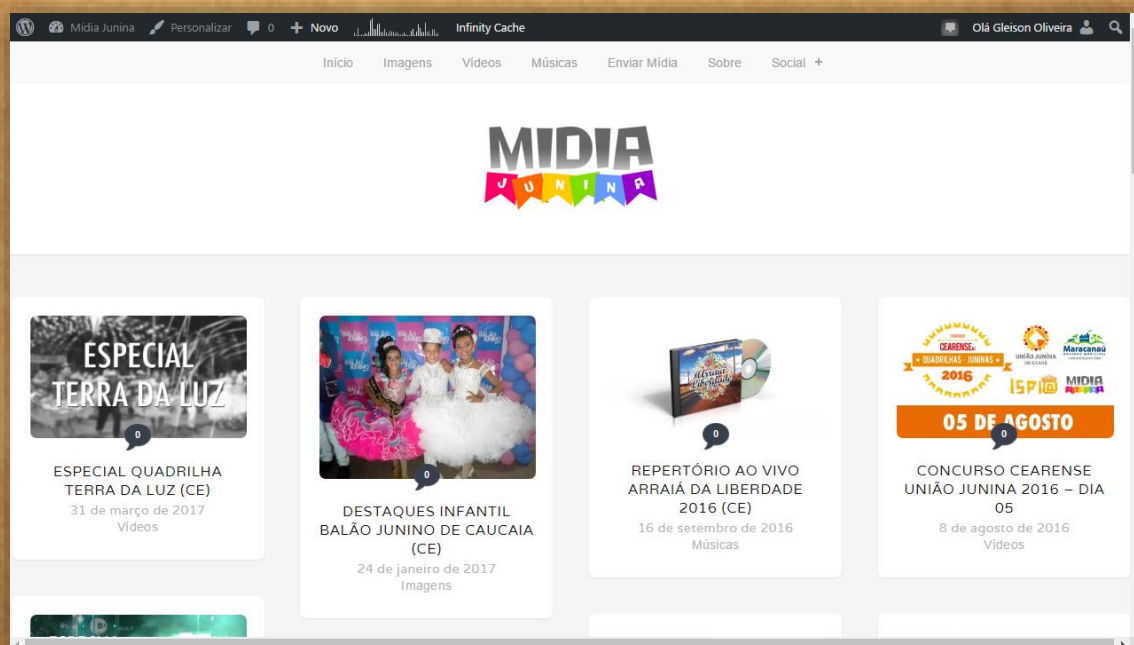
Mídia Junina Personalizar 0 + Novo Infinity Cache Olá Gleison Oliveira

Início Imagens Vídeos Músicas Enviar Mídia Sobre Social +

MIDIA JUNINA

ESPECIAL TERRA DA LUZ

0

ESPECIAL QUADRILHA TERRA DA LUZ (CE)
31 de março de 2017
Vídeos

0

DESTAQUES INFANTIL BALÃO JUNINO DE CAUCAIA (CE)
24 de janeiro de 2017
Imagens

Arraiá Liberdade

0

REPERTÓRIO AO VIVO ARRAIÁ DA LIBERDADE 2016 (CE)
16 de setembro de 2016
Músicas

CEARENSE QUADRILHAS JUNINAS 2016 UNIÃO JUNINA Maracanaú ISPIA MIDIA

05 DE AGOSTO

0

CONCURSO CEARENSE UNIÃO JUNINA 2016 – DIA 05
8 de agosto de 2016
Vídeos